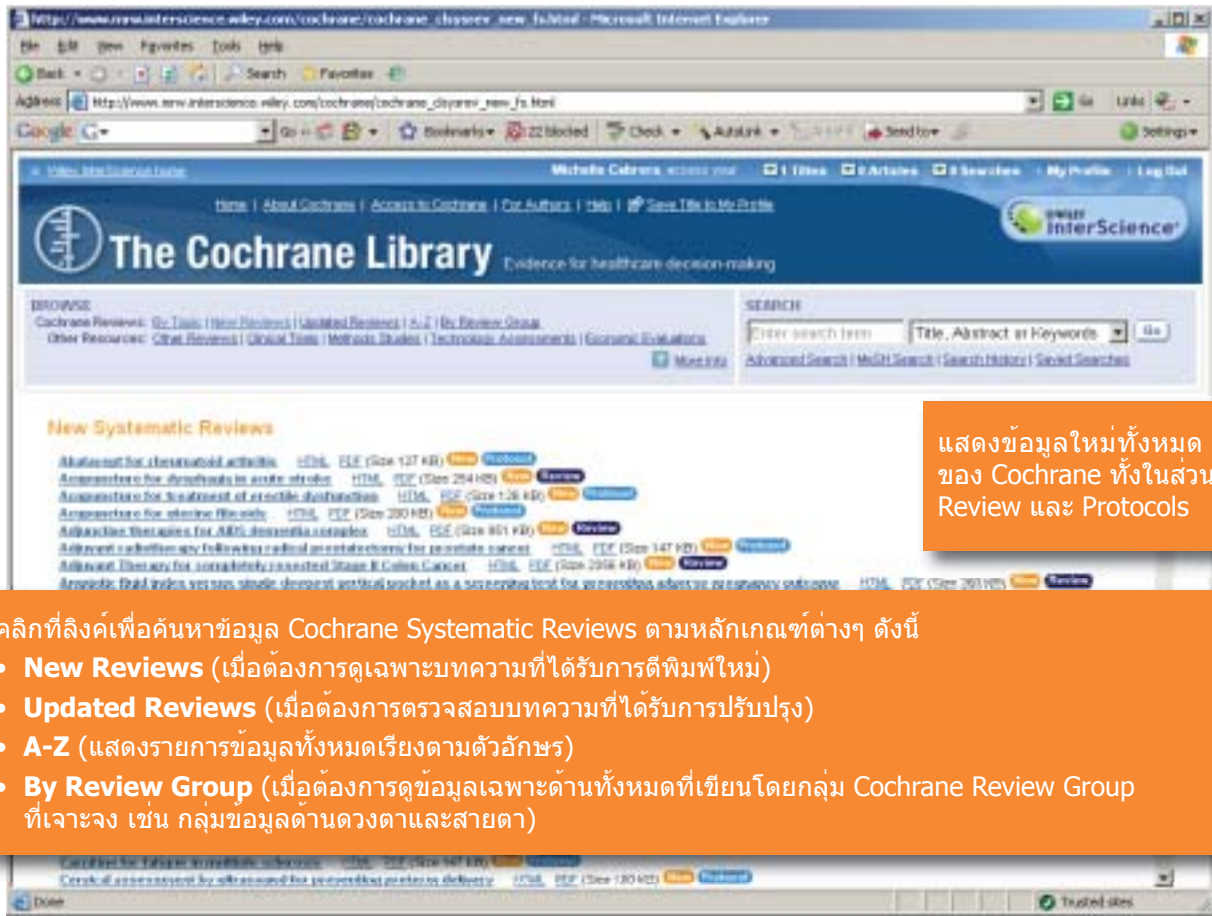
http://www.mrw.interscience.wiley.com/cochrane/cochrane_clsysrev_new_fs.html - Microsoft Internet Explorer

File Edit View Favorites Tools Help

Back Search Favorites

Address http://www.mrw.interscience.wiley.com/cochrane/cochrane_clsysrev_new_fs.html Go Links

Google Go Bookmarks 22 blocked Check AutoLink Send to Settings

Wiley InterScience home Michelle Cabrera access vue 1 Titles 0 Articles 0 Searches My Profile Log Out

Home | About Cochrane | Access to Cochrane | For Authors | Help | Save Title to My Profile

WILEY InterScience

The Cochrane Library Evidence for healthcare decision-making

BROWSE
Cochrane Reviews: By Topic | New Reviews | Updated Reviews | A-Z | By Review Group
Other Resources: Other Reviews | Clinical Trials | Methods Studies | Technology Assessments | Economic Evaluations
More info

SEARCH
Enter search term Title, Abstract or Keywords Go
Advanced Search | MeSH Search | Search History | Saved Searches

New Systematic Reviews

Abatacept for rheumatoid arthritis HTML PDF (Size 137 KB) New Protocol
Acupuncture for dysphagia in acute stroke HTML PDF (Size 254 KB) New Review
Acupuncture for treatment of erectile dysfunction HTML PDF (Size 126 KB) New Protocol
Acupuncture for uterine fibroids HTML PDF (Size 280 KB) New Protocol
Adjunctive therapies for AIDS dementia complex HTML PDF (Size 851 KB) New Review
Adjuvant radiotherapy following radical prostatectomy for prostate cancer HTML PDF (Size 147 KB) New Protocol
Adjuvant Therapy for completely resected Stage II Colon Cancer HTML PDF (Size 2058 KB) New Review
Amniotic fluid index versus single deepest vertical pocket as a screening test for preventing adverse pregnancy outcome HTML PDF (Size 260 KB) New Review

แสดงข้อมูลใหม่ทั้งหมดของ Cochrane ทั้งในส่วน Review และ Protocols

คลิกที่ลิงค์เพื่อค้นหาข้อมูล Cochrane Systematic Reviews ตามหลักเกณฑ์ต่างๆ ดังนี้
• New Reviews (เมื่อต้องการดูเฉพาะบทความที่ได้รับการตีพิมพ์ใหม่)
• Updated Reviews (เมื่อต้องการตรวจสอบบทความที่ได้รับการปรับปรุง)
• A-Z (แสดงรายการข้อมูลทั้งหมดเรียงตามตัวอักษร)
• By Review Group (เมื่อต้องการดูข้อมูลเฉพาะด้านทั้งหมดที่เขียนโดยกลุ่ม Cochrane Review Group ที่เจาะจง เช่น กลุ่มขอมูลด้านดวงตาและสายตา)

Carnitine for fatigue in multiple sclerosis HTML PDF (Size 167 KB) New Protocol
Cervical assessment by ultrasound for preventing preterm delivery HTML PDF (Size 130 KB) New Protocol

Done Trusted sites